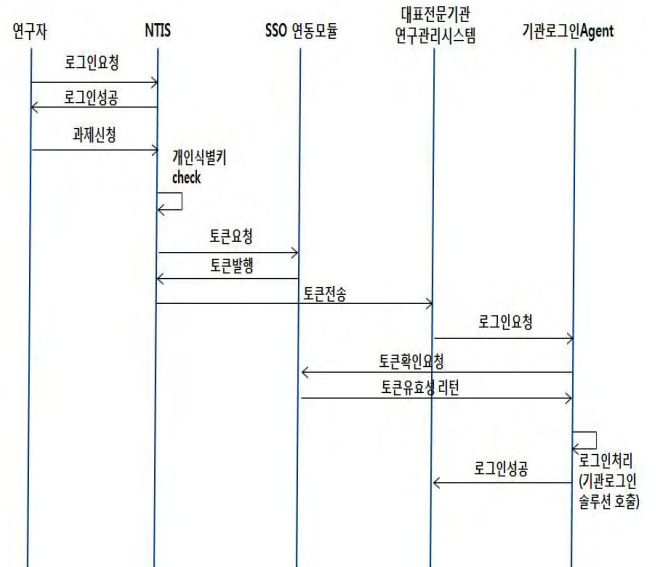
연구자

NTIS

SSO 연동모듈

대표전문기관
연구관리시스템

기관로그인Agent

로그인요청

로그인성공

과제신청

개인식별키
check

토큰요청

토큰발행

토큰전송

로그인요청

토큰확인요청

토큰유효성 리턴

로그인처리
(기관로그인
솔루션 호출)

로그인성공